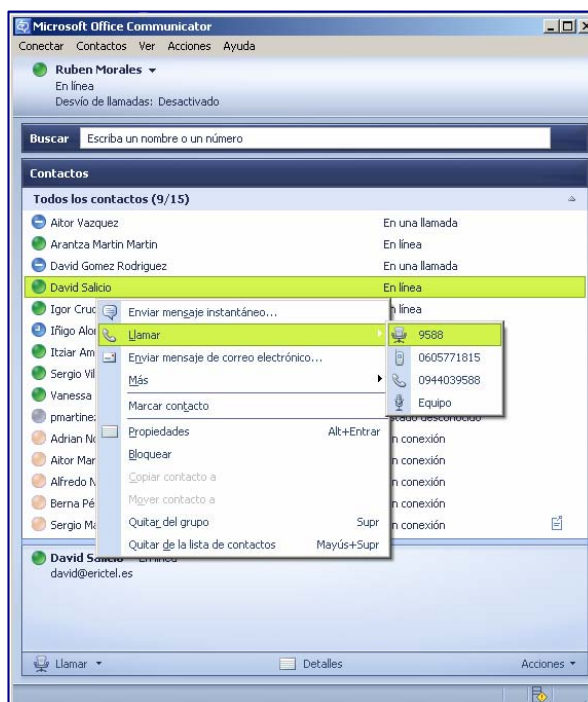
Microsoft Office Communicator

Conectar Contactos Ver Acciones Ayuda

Ruben Morales
En línea
Desvío de llamadas: Desactivado

Buscar Escriba un nombre o un número

Contactos

Todos los contactos (9/15)

| | |
|---|---|
| Aitor Vazquez | En una llamada |
| Arantza Martin Martin | En línea |
| David Gomez Rodriguez | En una llamada |
| David Salicio | En línea |
| Igor Cruc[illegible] | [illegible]n línea |
| Iñigo Alo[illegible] | |
| Itziar Am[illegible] | |
| Sergio Vil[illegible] | |
| Vanessa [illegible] | |
| pmartine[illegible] | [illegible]tado desconocido |
| Adrian N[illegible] | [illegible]n conexión |
| Aitor Mar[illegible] | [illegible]n conexión |
| Alfredo N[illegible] | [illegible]n conexión |
| Berna Pé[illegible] | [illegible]n conexión |
| Sergio Ma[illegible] | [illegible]n conexión |

Enviar mensaje instantáneo...
Llamar
Enviar mensaje de correo electrónico...
Más
Marcar contacto
Propiedades Alt+Entrar
Bloquear
Copiar contacto a
Mover contacto a
Quitar del grupo Supr
Quitar de la lista de contactos Mayús+Supr

9588
0605771815
0944039588
Equipo

David Salicio En línea
david@erictel.es

Llamar Detalles Acciones